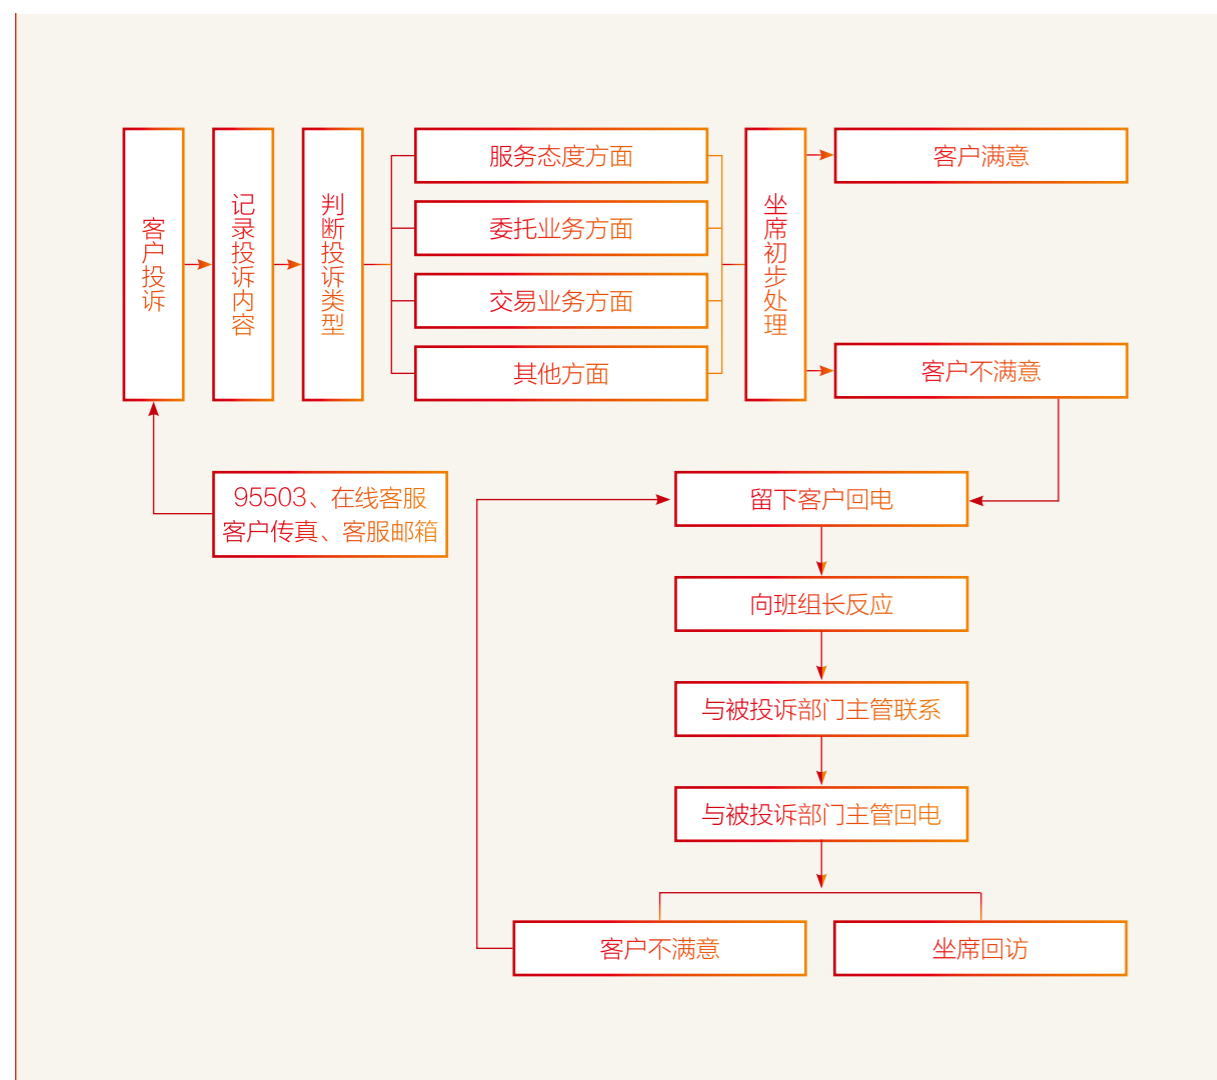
客户投诉

记录投诉内容

判断投诉类型

服务态度方面

委托业务方面

交易业务方面

其他方面

坐席初步处理

客户满意

客户不满意

95503、在线客服
客户传真、客服邮箱

留下客户回电

向班组长反应

与被投诉部门主管联系

与被投诉部门主管回电

客户不满意

坐席回访